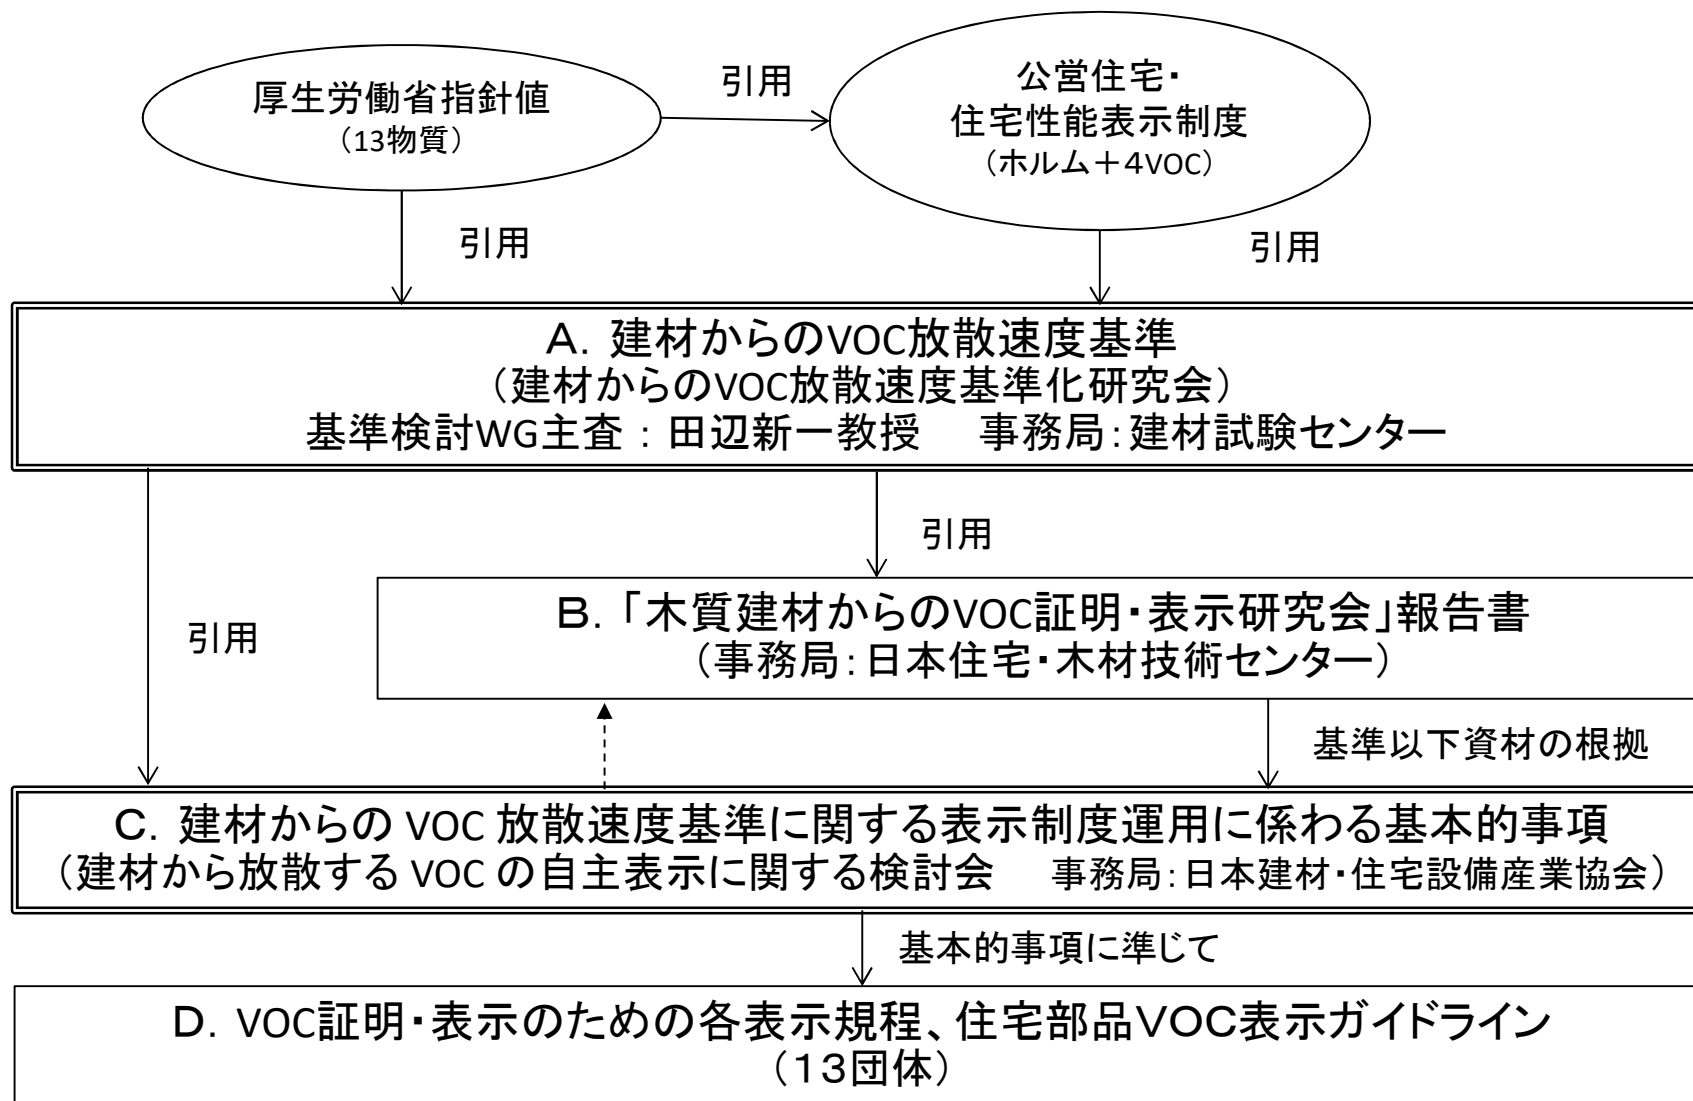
厚生労働省指針値
（13物質）

引用

公営住宅・
住宅性能表示制度
（ホルム＋4VOC）

引用

引用

A．建材からのVOC放散速度基準
（建材からのVOC放散速度基準化研究会）
基準検討WG主査：田辺新一教授　事務局:建材試験センター

引用

引用

B.「木質建材からのVOC証明・表示研究会」報告書
（事務局:日本住宅・木材技術センター）

基準以下資材の根拠

C．建材からの VOC 放散速度基準に関する表示制度運用に係わる基本的事項
（建材から放散する VOC の自主表示に関する検討会　事務局:日本建材・住宅設備産業協会）

基本的事項に準じて

D．VOC証明・表示のための各表示規程、住宅部品VOC表示ガイドライン
（13団体）